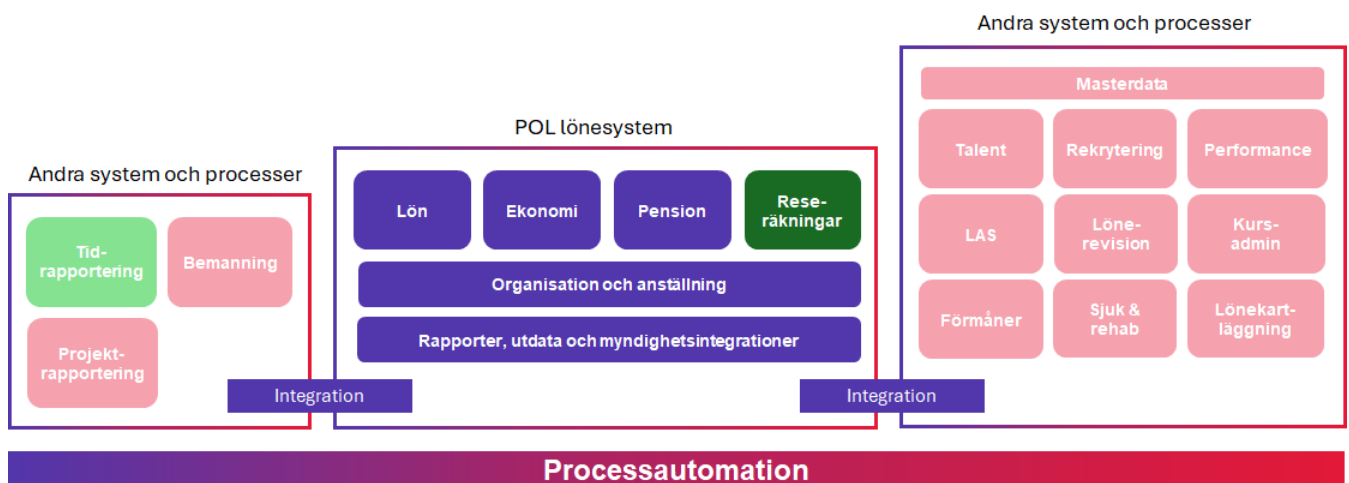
Andra system och processer

Tidrapportering

Bemanning

Projektrapportering

POL lönesystem

Lön

Ekonomi

Pension

Reseräkningar

Organisation och anställning

Rapporter, utdata och myndighetsintegrationer

Integration

Integration

Andra system och processer

Masterdata

Talent

Rekrytering

Performance

LAS

Lönerevision

Kursadmin

Förmåner

Sjuk & rehab

Lönekartläggning

Processautomation